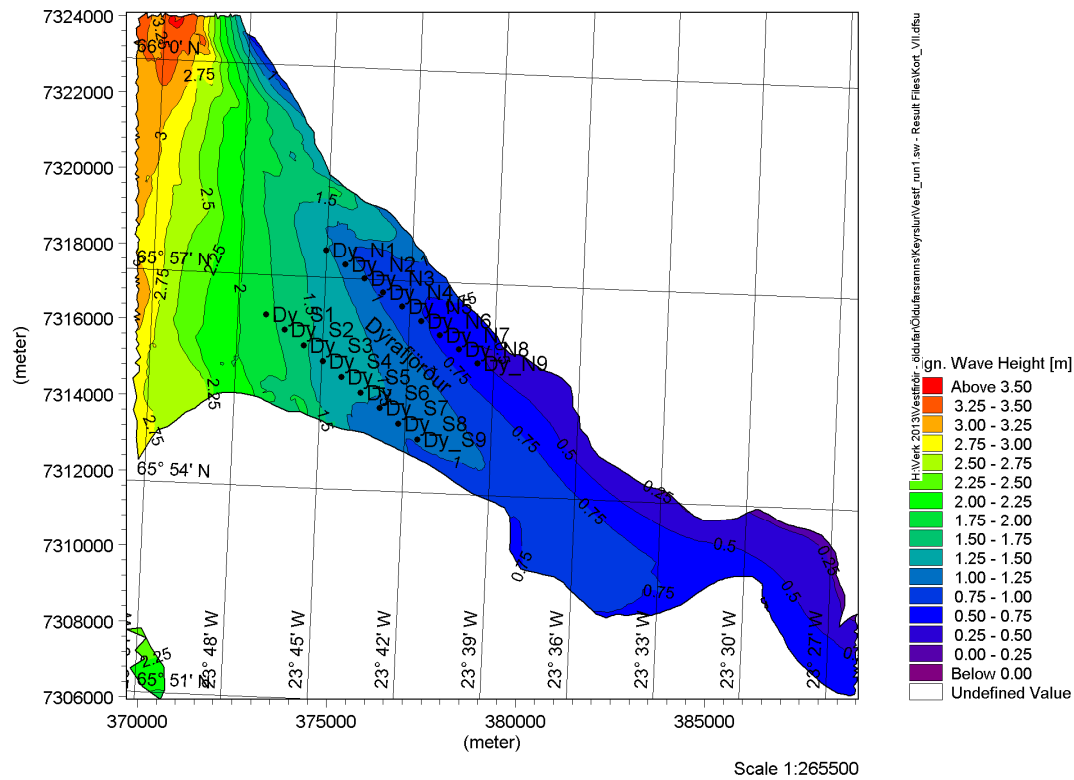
7324000
7322000
7320000
7318000
7316000
7314000
7312000
7310000
7308000
7306000
(meter)
370000
375000
380000
385000
(meter)

66° 0' N
65° 57' N
65° 54' N
65° 51' N
23° 48' W
23° 45' W
23° 42' W
23° 39' W
23° 36' W
23° 33' W
23° 30' W
23° 27' W

3.25
2.75
3
2.5
2.25
2.75
2
1.5
1.75
2.25
2.75
1.5
1
1.25
0.75
0.5
0.25
0.75
0.5
0.75
0.5
0.25
0.5
0.75
2.25

Dy_N1
Dy_N2
Dy_N3
Dy_N4
Dy_N5
Dy_N6
Dy_N7
Dy_N8
Dy_N9
Dy_S1
Dy_S2
Dy_S3
Dy_S4
Dy_S5
Dy_S6
Dy_S7
Dy_S8
Dy_S9
Dýrafjörður

H:\Verk 2013\Vestfirðir - öldufar\Öldufarsranns\Keyrslur\Vestf_run1.sw - Result Files\Kort_VII.dfsu

ign. Wave Height [m]
Above 3.50
3.25 - 3.50
3.00 - 3.25
2.75 - 3.00
2.50 - 2.75
2.25 - 2.50
2.00 - 2.25
1.75 - 2.00
1.50 - 1.75
1.25 - 1.50
1.00 - 1.25
0.75 - 1.00
0.50 - 0.75
0.25 - 0.50
0.00 - 0.25
Below 0.00
Undefined Value

Scale 1:265500